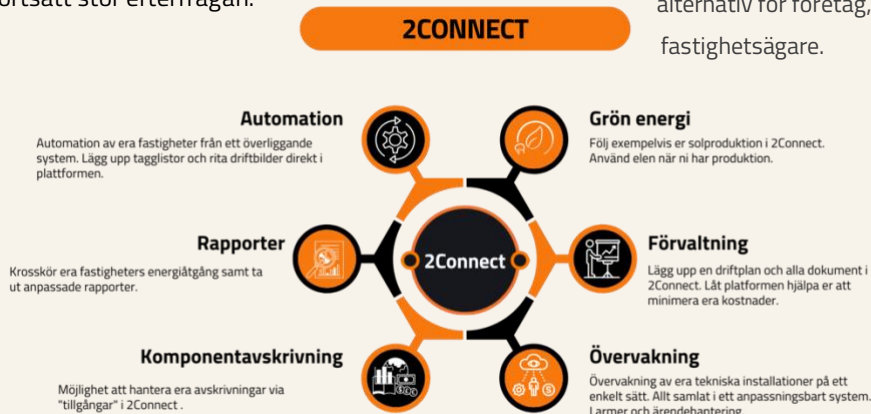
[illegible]ortsatt stor efterfrågan.

2CONNECT

alternativ för företag,
fastighetsägare.

Automation
Automation av era fastigheter från ett överliggande system. Lägg upp tagglistor och rita driftbilder direkt i plattformen.

Grön energi
Följ exempelvis er solproduktion i 2Connect. Använd elen när ni har produktion.

Rapporter
Krosskör era fastigheters energiåtgång samt ta ut anpassade rapporter.

2Connect

Förvaltning
Lägg upp en driftplan och alla dokument i 2Connect. Låt plattformen hjälpa er att minimera era kostnader.

Komponentavskrivning
Möjlighet att hantera era avskrivningar via "tillgångar" i 2Connect .

Övervakning
Övervakning av era tekniska installationer på ett enkelt sätt. Allt samlat i ett anpassningsbart system. Larmer och ärendehantering